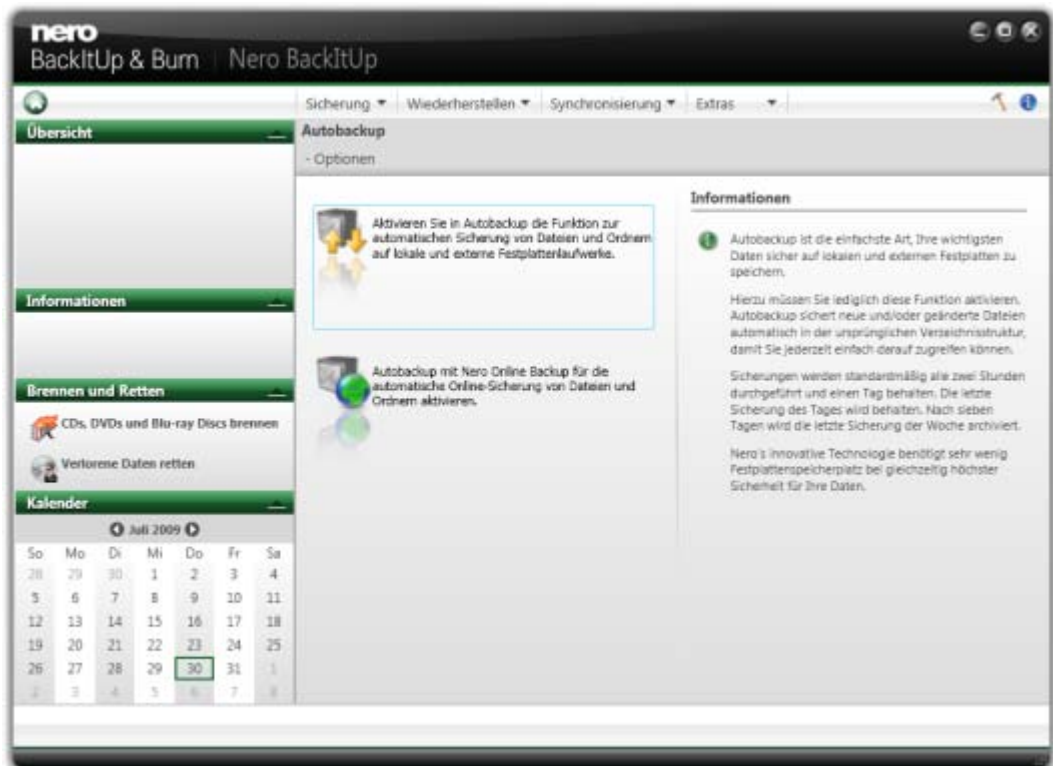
nero
BackItUp & Burn | Nero BackItUp

Sicherung ▾ | Wiederherstellen ▾ | Synchronisierung ▾ | Extras ▾

Übersicht

Informationen

Brennen und Retten

CDs, DVDs und Blu-ray Discs brennen

Verlorene Daten retten

Kalender

Juli 2009

| So | Mo | Di | Mi | Do | Fr | Sa |
|---|---|---|---|---|---|---|
| 28 | 29 | 30 | 1 | 2 | 3 | 4 |
| 5 | 6 | 7 | 8 | 9 | 10 | 11 |
| 12 | 13 | 14 | 15 | 16 | 17 | 18 |
| 19 | 20 | 21 | 22 | 23 | 24 | 25 |
| 26 | 27 | 28 | 29 | 30 | 31 | 1 |
| 2 | 3 | 4 | 5 | 6 | 7 | 8 |

Autobackup

- Optionen

Aktivieren Sie in Autobackup die Funktion zur automatischen Sicherung von Dateien und Ordnern auf lokale und externe Festplattenlaufwerke.

Autobackup mit Nero Online Backup für die automatische Online-Sicherung von Dateien und Ordnern aktivieren.

Informationen

Autobackup ist die einfachste Art, Ihre wichtigsten Daten sicher auf lokalen und externen Festplatten zu speichern.

Hierzu müssen Sie lediglich diese Funktion aktivieren. Autobackup sichert neue und/oder geänderte Dateien automatisch in der ursprünglichen Verzeichnisstruktur, damit Sie jederzeit einfach darauf zugreifen können.

Sicherungen werden standardmäßig alle zwei Stunden durchgeführt und einen Tag behalten. Die letzte Sicherung des Tages wird behalten. Nach sieben Tagen wird die letzte Sicherung der Woche archiviert.

Nero's innovative Technologie benötigt sehr wenig Festplattenspeicherplatz bei gleichzeitig höchster Sicherheit für Ihre Daten.